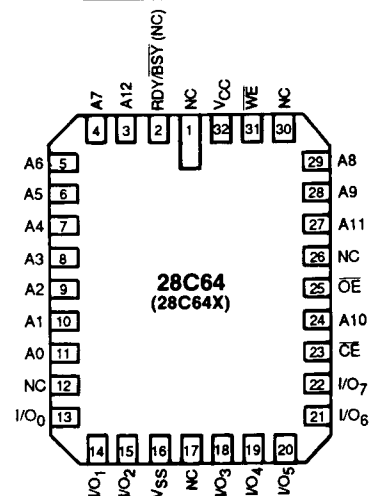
RDY/$\overline{BSY}$ (NC)
A7 A12 NC $V_{CC}$ $\overline{WE}$ NC
4 3 2 1 32 31 30

A6 5
A5 6
A4 7
A3 8
A2 9
A1 10
A0 11
NC 12
$I/O_0$ 13

29 A8
28 A9
27 A11
26 NC
25 $\overline{OE}$
24 A10
23 $\overline{CE}$
22 $I/O_7$
21 $I/O_6$

28C64
(28C64X)

14 15 16 17 18 19 20
$I/O_1$ $I/O_2$ VSS NC $I/O_3$ $I/O_4$ $I/O_5$